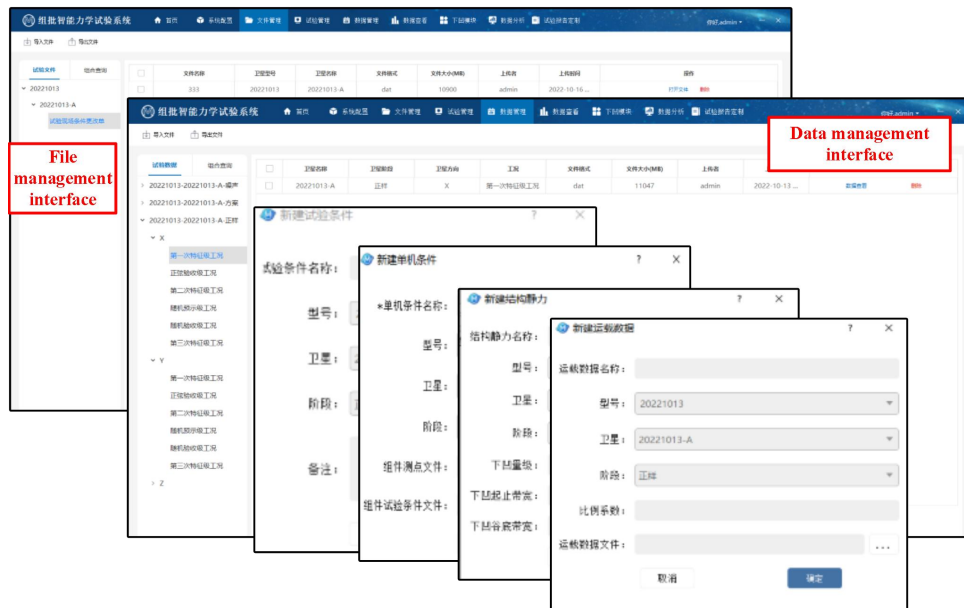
组批智能力学试验系统 首页 系统配置 文件管理 试验管理 数据管理 数据查看 下划横串 数据分析 试验报告定制 你好,admin

导入文件 导出文件

试验文件 组合查询

20221013
20221013-A
试验现场条件更改件

| | 文件名称 | 卫星型号 | 卫星名称 | 文件格式 | 文件大小(MB) | 上传者 | 上传时间 | 操作 |
|---|---|---|---|---|---|---|---|---|
| | 333 | 20221013 | 20221013-A | dat | 10900 | admin | 2022-10-16 ... | 打开文件 删除 |

File management interface

组批智能力学试验系统 首页 系统配置 文件管理 试验管理 数据管理 数据查看 下划横串 数据分析 试验报告定制 你好,admin

导入文件 导出文件

试验数据 组合查询

20221013-20221013-A-噪声
20221013-20221013-A-方案
20221013-20221013-A-正样
X
第一次特征级工况
正弦验收级工况
第二次特征级工况
随机预示级工况
随机验收级工况
第三次特征级工况
Y
第一次特征级工况
正弦验收级工况
第二次特征级工况
随机预示级工况
随机验收级工况
第三次特征级工况
Z

| | 卫星名称 | 卫星阶段 | 卫星方向 | 工况 | 文件格式 | 文件大小(MB) | 上传者 | | |
|---|---|---|---|---|---|---|---|---|---|
| | 20221013-A | 正样 | X | 第一次特征级工况 | dat | 11047 | admin | 2022-10-13 ... | 数据查看 删除 |

Data management interface

新建试验条件 ? ×
试验条件名称:
型号:
卫星:
阶段:
备注:

新建单机条件 ? ×
*单机条件名称:
型号:
卫星:
阶段:
组件测点文件:
组件试验条件文件:

新建结构静力 ? ×
结构静力名称:
型号:
卫星:
阶段:
下凹量级:
下凹起止带宽:
下凹谷底带宽:

新建运载数据 ? ×
运载数据名称:
型号: 20221013
卫星: 20221013-A
阶段: 正样
比例系数:
运载数据文件: ...
取消 确定